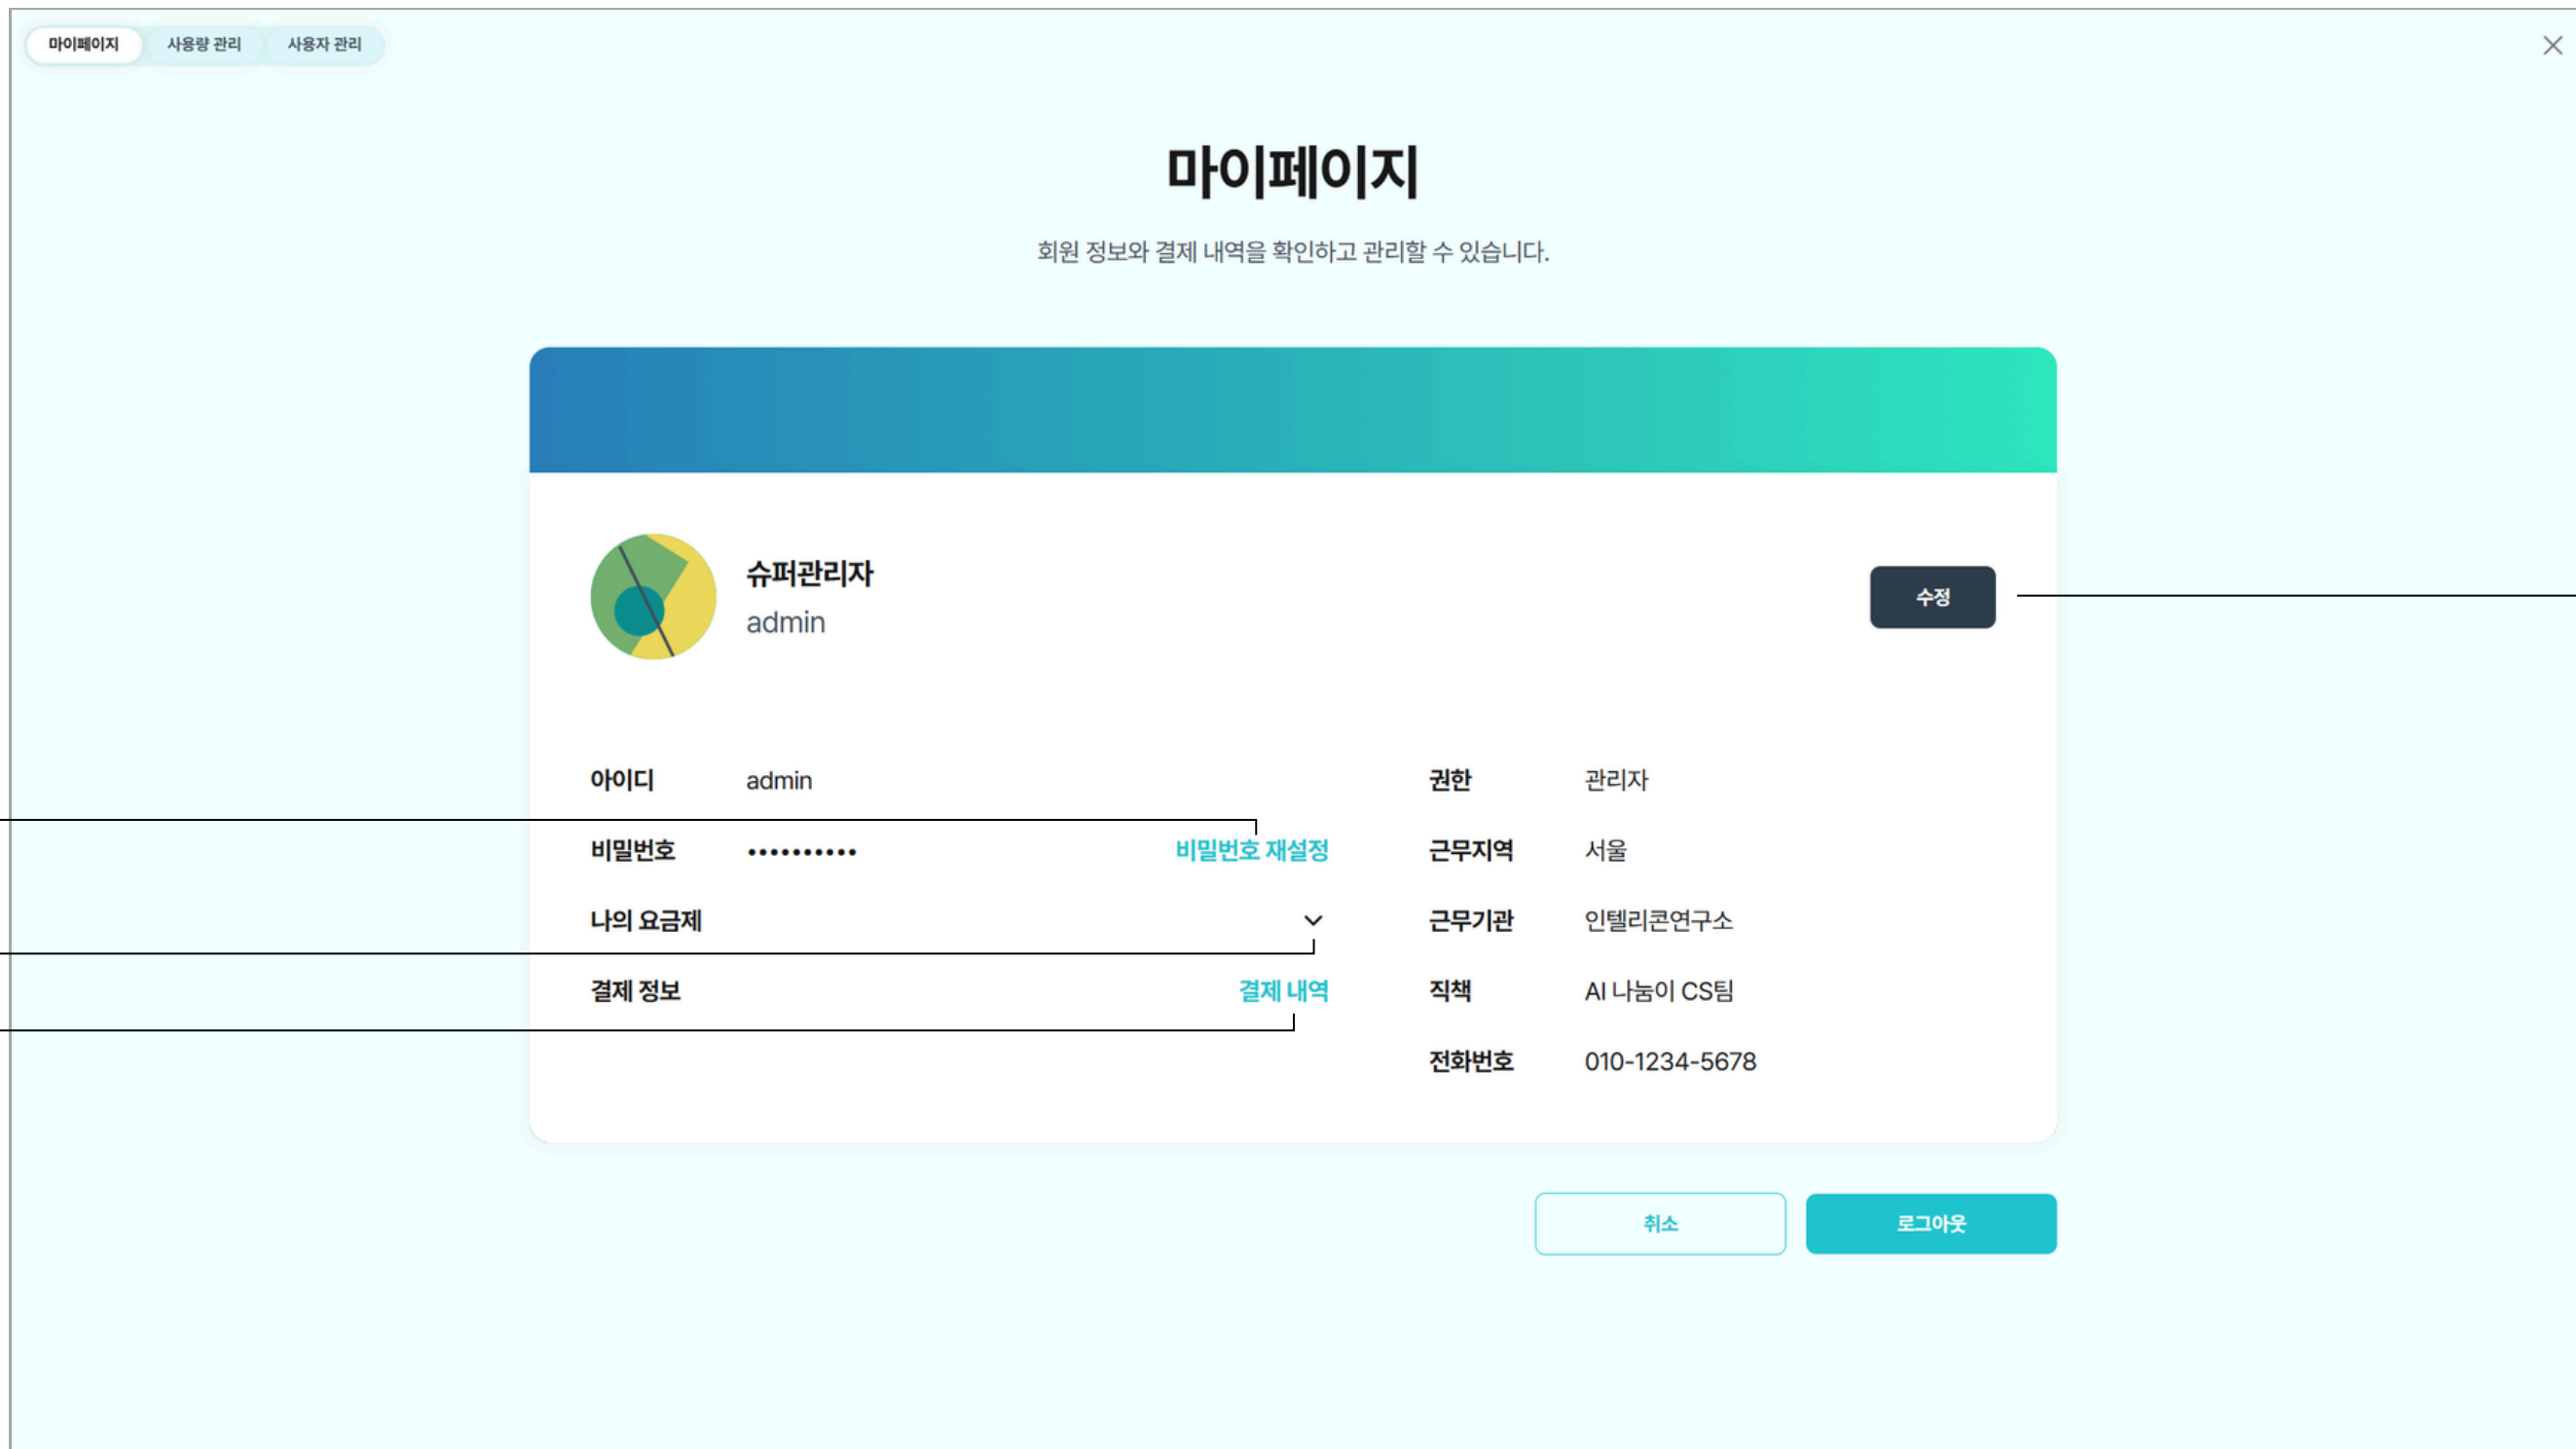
마이페이지 사용량 관리 사용자 관리

마이페이지

회원 정보와 결제 내역을 확인하고 관리할 수 있습니다.

슈퍼관리자
admin

수정

아이디 admin
비밀번호 •••••••••• 비밀번호 재설정
나의 요금제
결제 정보 결제 내역

권한 관리자
근무지역 서울
근무기관 인텔리콘연구소
직책 AI 나눔이 CS팀
전화번호 010-1234-5678

취소 로그아웃